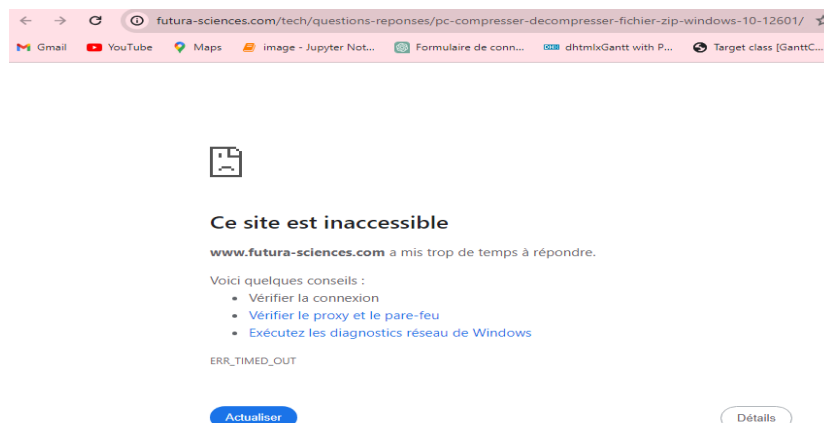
futura-sciences.com/tech/questions-reponses/pc-compresser-decompresser-fichier-zip-windows-10-12601/

Gmail YouTube Maps image - Jupyter Not... Formulaire de conn... dhtmlxGantt with P... Target class [GanttC...

Ce site est inaccessible

www.futura-sciences.com a mis trop de temps à répondre.

Voici quelques conseils :

- Vérifier la connexion
- Vérifier le proxy et le pare-feu
- Exécutez les diagnostics réseau de Windows

ERR_TIMED_OUT

Actualiser

Détails